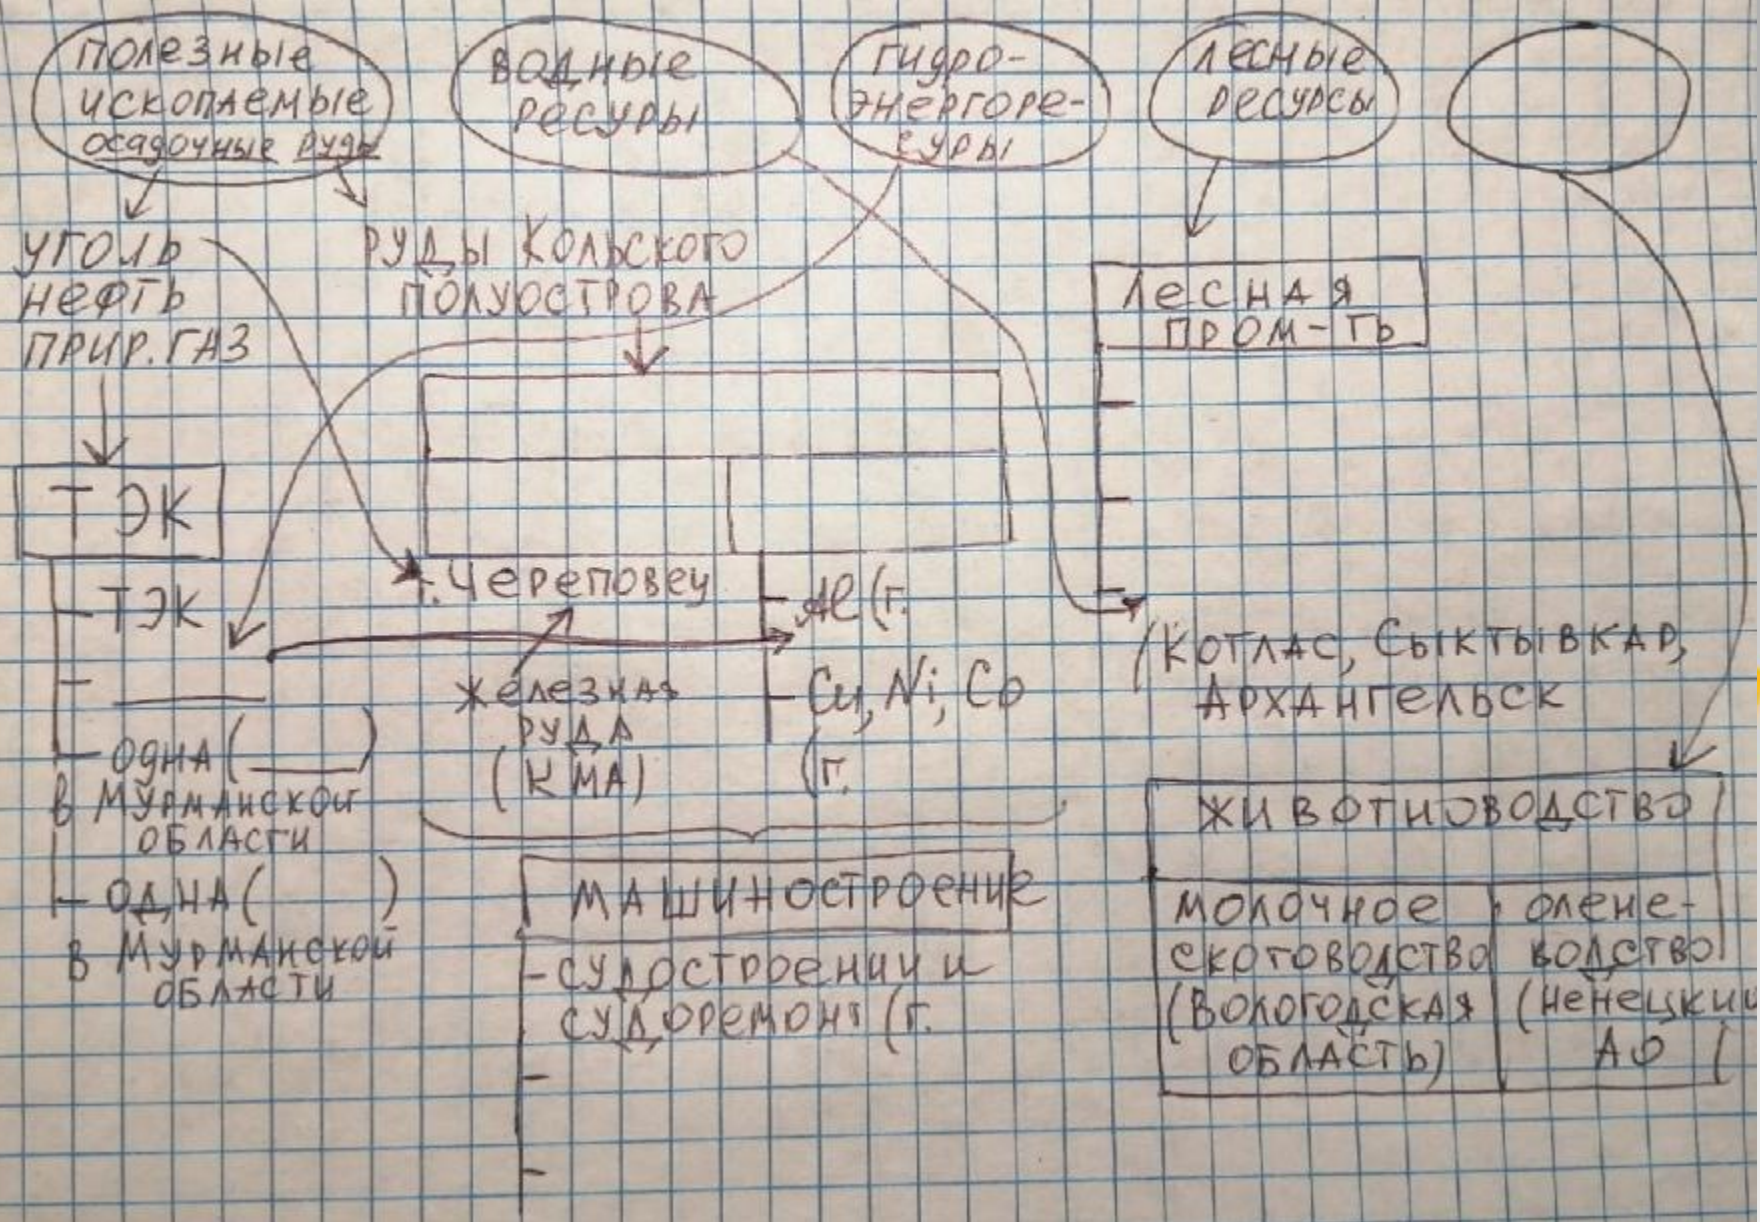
Полезные ископаемые
осадочные руды

Водные ресурсы

Гидро-энергоресурсы

Лесные ресурсы

Уголь
нефть
прир. газ

Руды Кольского полуострова

ТЭК
- ТЭК
-
- одна (     )
в Мурманской области
- одна (     )
в Мурманской области

Череповец
железная руда (КМА)

- Al (г.
- Cu, Ni, Co
(г.

Машиностроение
- судостроение и судоремонт (г.
-
-

Лесная пром-ть
-
-
-
(Котлас, Сыктывкар, Архангельск

Животноводство
молочное скотоводство (Вологодская область)
оленеводство (Ненецкий АО (